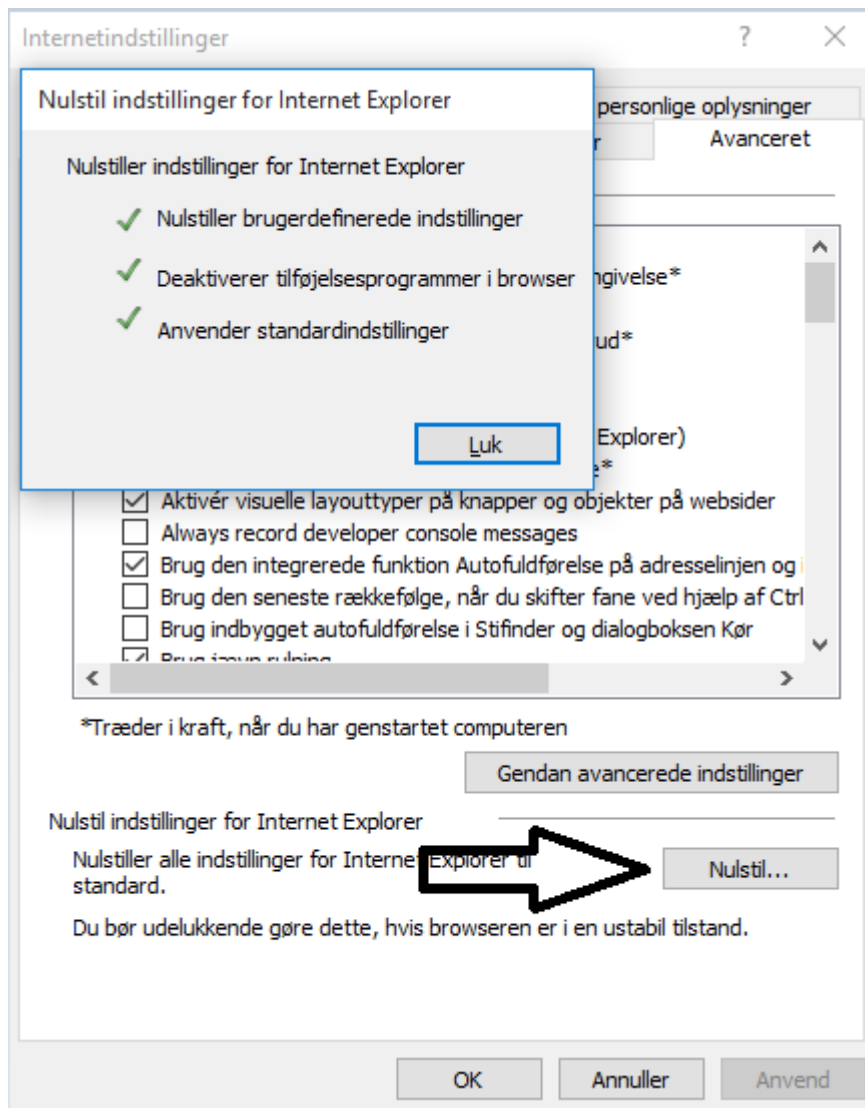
Internetindstillinger ? ×

Nulstil indstillinger for Internet Explorer

Nulstiller indstillinger for Internet Explorer

Nulstiller brugerdefinerede indstillinger

Deaktiverer tilføjelsesprogrammer i browser

Anvender standardindstillinger

Luk

personlige oplysninger

r Avanceret

ngivelse*

ud*

Explorer)

e*

Aktivér visuelle layouttyper på knapper og objekter på websider

Always record developer console messages

Brug den integrerede funktion Autofuldførelse på adresselinjen og i

Brug den seneste rækkefølge, når du skifter fane ved hjælp af Ctrl

Brug indbygget autofuldførelse i Stifinder og dialogboksen Kør

Brug jævn rulning

*Træder i kraft, når du har genstartet computeren

Gendan avancerede indstillinger

Nulstil indstillinger for Internet Explorer

Nulstiller alle indstillinger for Internet Explorer til standard.

Nulstil...

Du bør udelukkende gøre dette, hvis browseren er i en ustabil tilstand.

OK Annuller Anvend